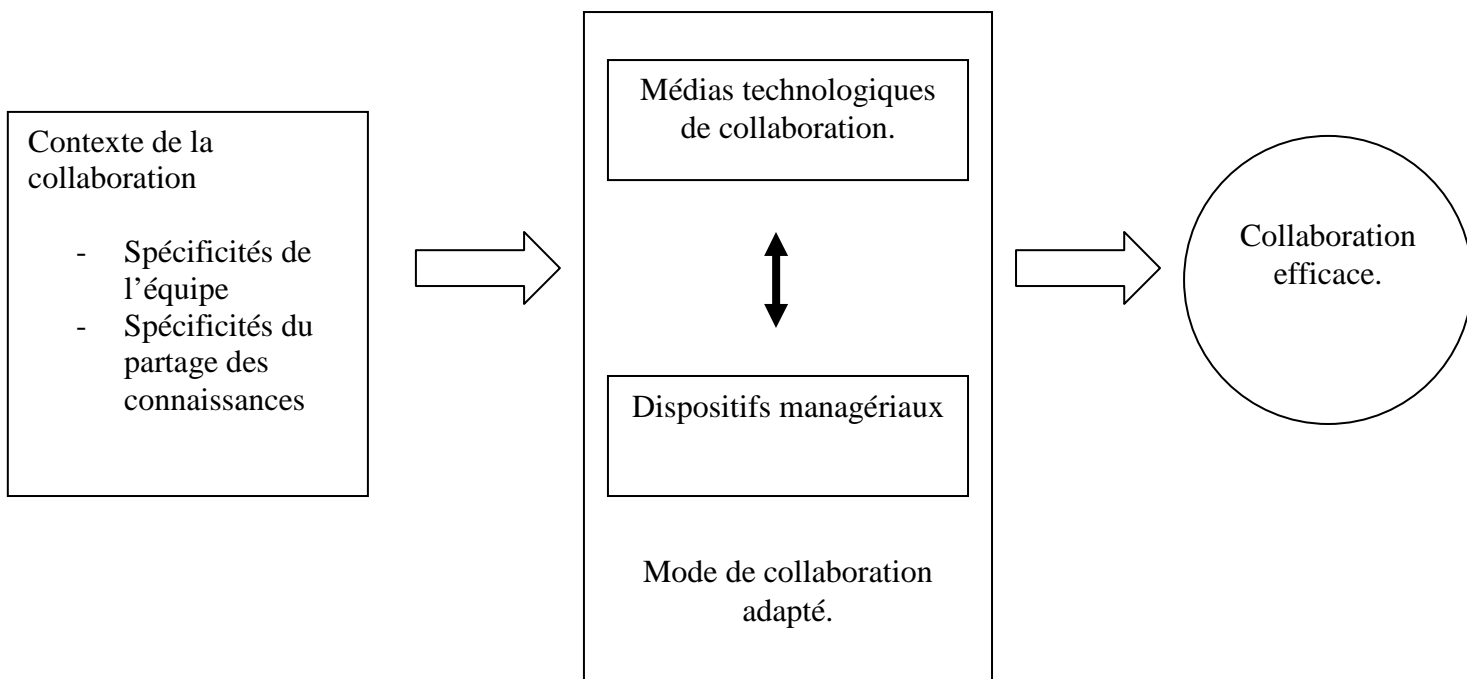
Contexte de la collaboration

- Spécificités de l'équipe
- Spécificités du partage des connaissances

Médias technologiques de collaboration.

Dispositifs managériaux

Mode de collaboration adapté.

Collaboration efficace.